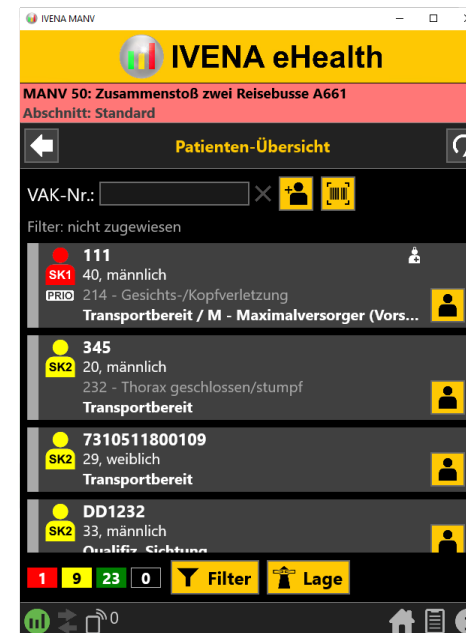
IVENA MANV

IVENA eHealth

MANV 50: Zusammenstoß zwei Reisebusse A661
Abschnitt: Standard

Patienten-Übersicht

VAK-Nr.:

Filter: nicht zugewiesen

111
SK1 40, männlich
PRIO 214 - Gesichts-/Kopfverletzung
Transportbereit / M - Maximalversorger (Vors...

345
SK2 20, männlich
232 - Thorax geschlossen/stumpf
Transportbereit

7310511800109
SK2 29, weiblich
Transportbereit

DD1232
SK2 33, männlich
Qualifiz. Sichtung

1 9 23 0 Filter Lage

0